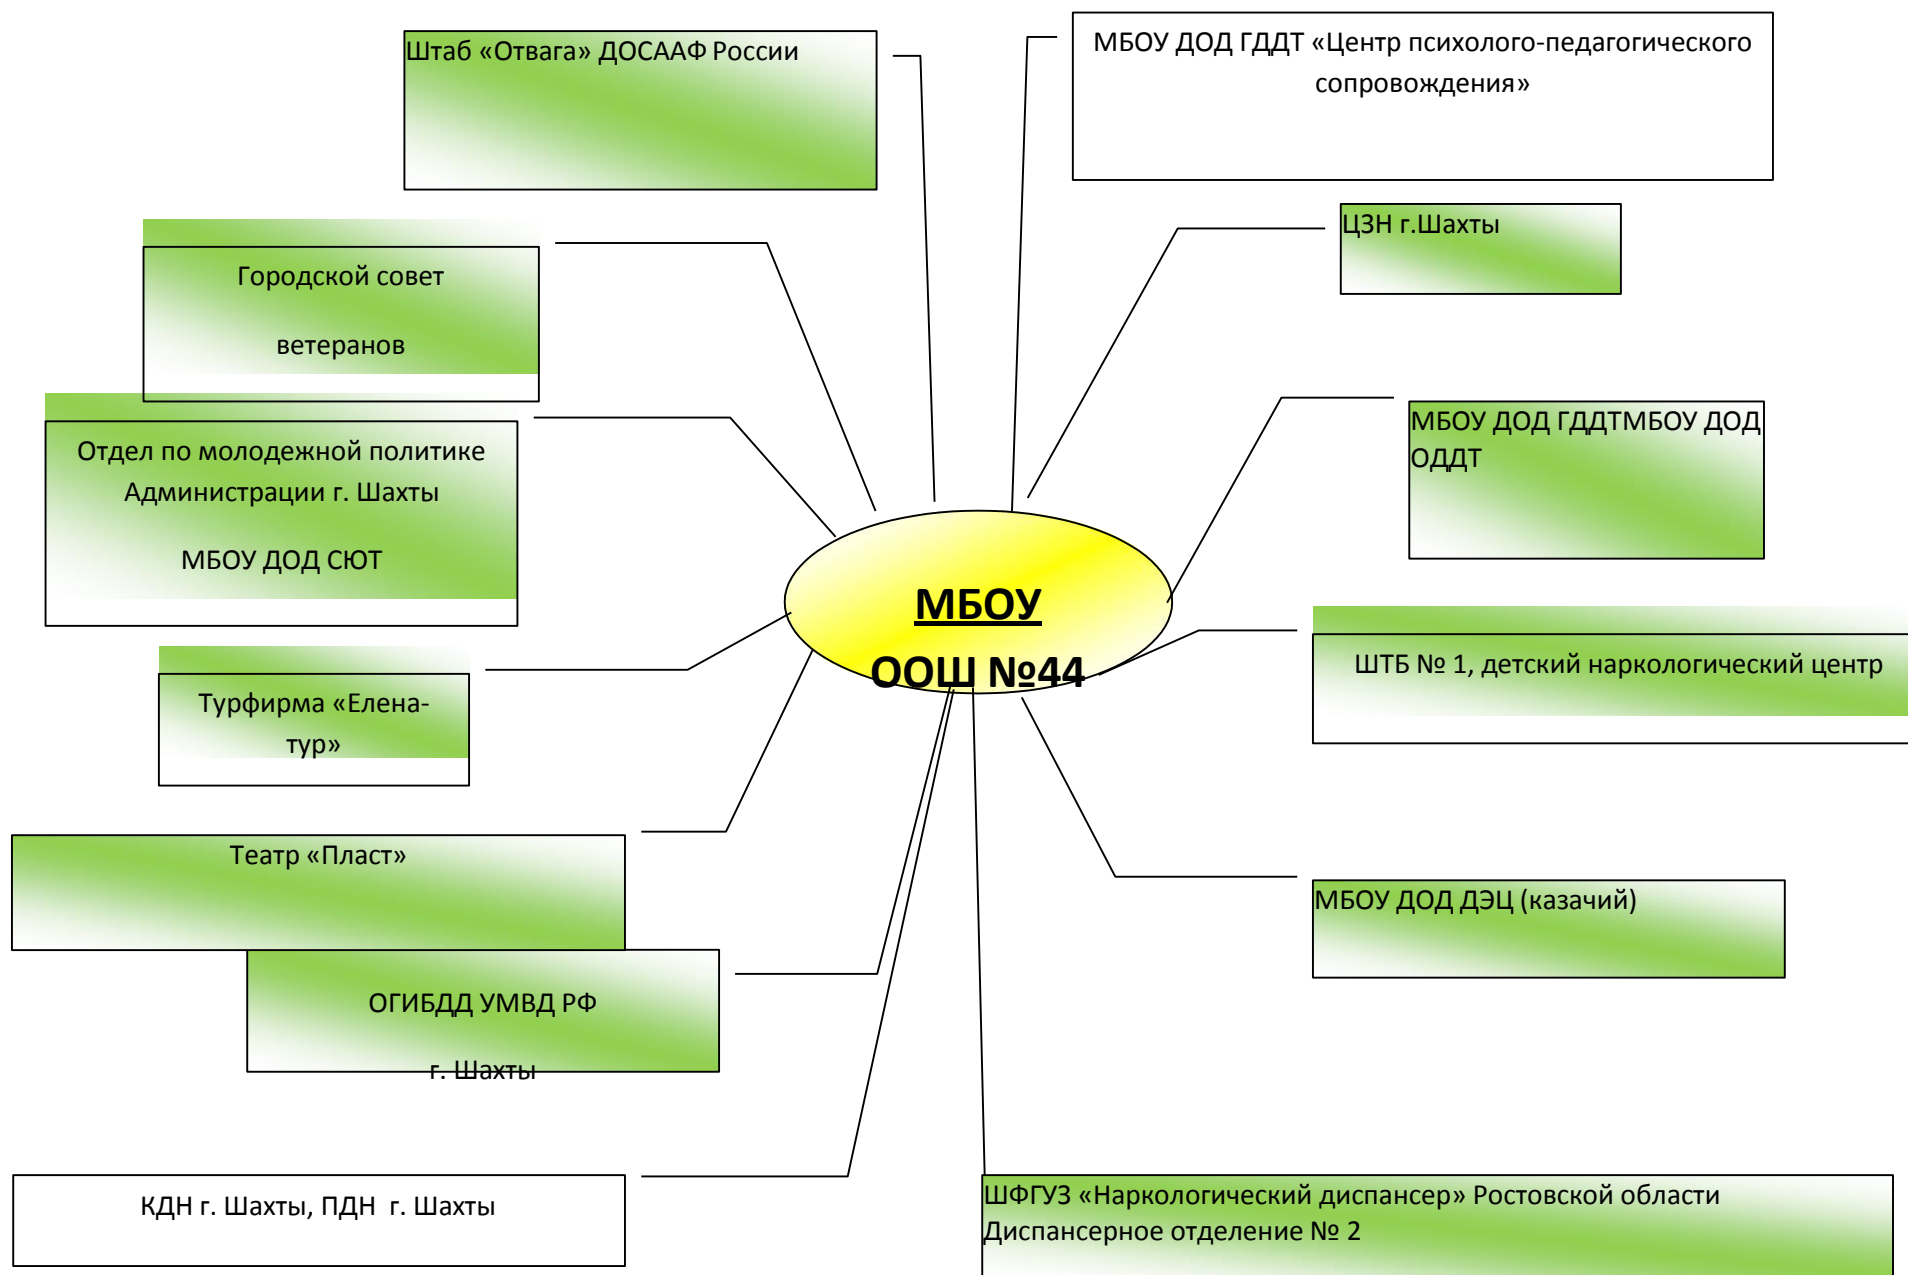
Штаб «Отвага» ДОСААФ России

МБОУ ДОД ГДДТ «Центр психолого-педагогического сопровождения»

Городской совет

ветеранов

ЦЗН г.Шахты

Отдел по молодежной политике Администрации г. Шахты

МБОУ ДОД СЮТ

МБОУ ДОД ГДДТМБОУ ДОД ОДДТ

МБОУ

ООШ №44

Турфирма «Елена-тур»

ШТБ № 1, детский наркологический центр

Театр «Пласт»

МБОУ ДОД ДЭЦ (казачий)

ОГИБДД УМВД РФ

г. Шахты

КДН г. Шахты, ПДН г. Шахты

ШФГУЗ «Наркологический диспансер» Ростовской области Диспансерное отделение № 2